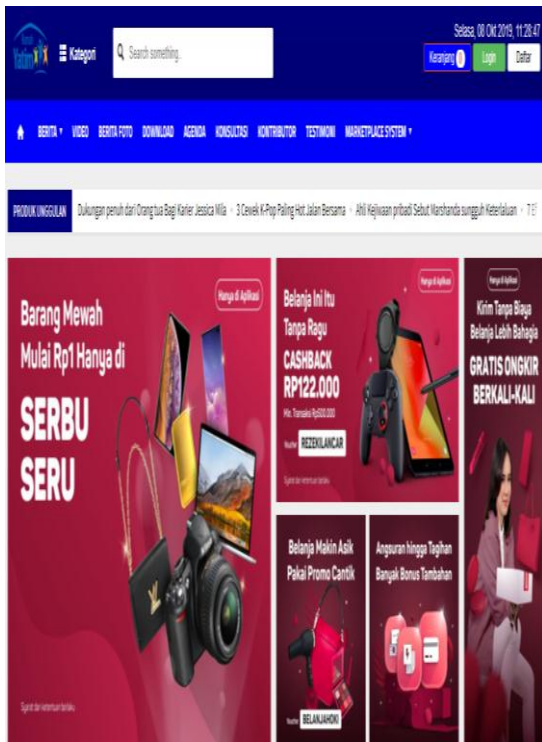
Kategori

Search something...

Selasa, 08 Okt 2019, 11:28:47

Keranjang 0 Login Daftar

BERTA ▾ VIDEO BERITA FOTO DOWNLOAD AGENDA KONSULTASI KONTRIBUTOR TESTIMONI MARKETPLACE SYSTEM ▾

PRODUK UNGGULAN Dukungan penuh dari Orang tua Bagi Karier Jessica Mila • 3 Cewek K-Pop Paling Hot Jalan Bersama • Ahli Kejiwaan pribadi Sebut Warshanda sungguh Keterlaluan • T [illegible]

Hanya di Aplikasi

Barang Mewah Mulai Rp1 Hanya di

SERBU SERU

Syarat dan ketentuan berlaku

Hanya di Aplikasi

Belanja Ini Itu Tanpa Ragu

CASHBACK RP122.000

Min. Transaksi Rp500.000

Voucher REZEKILANCAR

Syarat dan ketentuan berlaku

Hanya di Aplikasi

Kirim Tanpa Biaya Belanja Lebih Bahagia

GRATIS ONGKIR BERKALI-KALI

Belanja Makin Asik Pakai Promo Cantik

Voucher BELANJAHOKI

Angsuran hingga Tagihan Banyak Bonus Tambahan